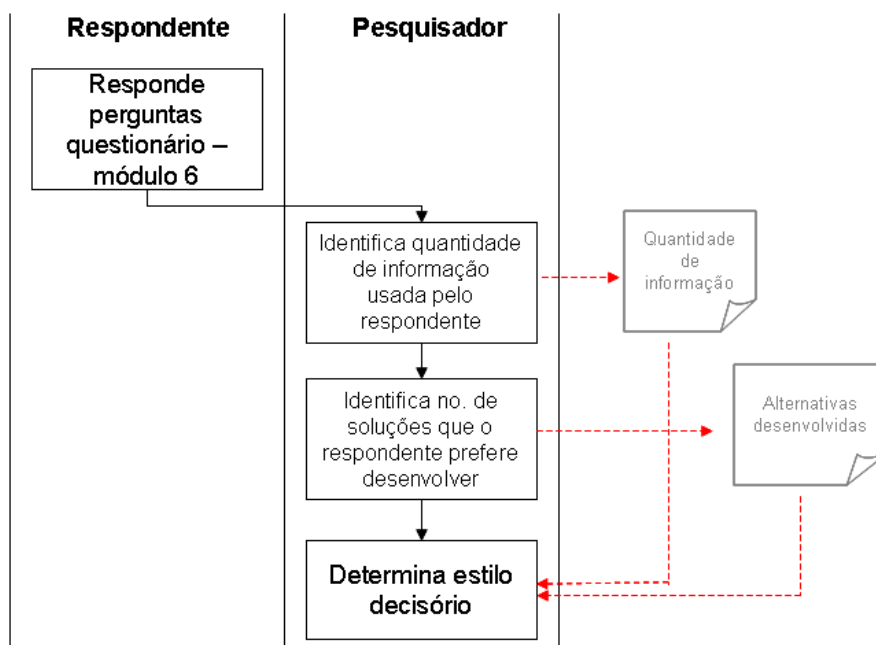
Respondente

Pesquisador

Responde perguntas questionário – módulo 6

Identifica quantidade de informação usada pelo respondente

Quantidade de informação

Identifica no. de soluções que o respondente prefere desenvolver

Alternativas desenvolvidas

Determina estilo decisório